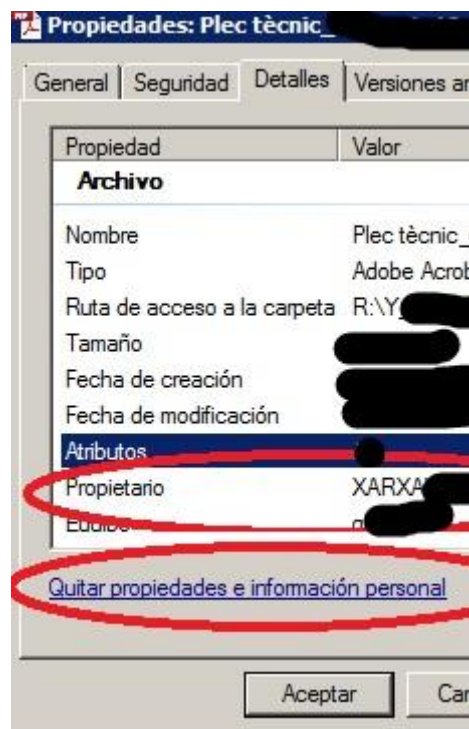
Propiedades: Plec tècnic_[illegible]

General | Seguridad | Detalles | Versiones an

| Propiedad | Valor |
|---|---|
| **Archivo** | |
| Nombre | Plec tècnic_ |
| Tipo | Adobe Acrob |
| Ruta de acceso a la carpeta | R:\Y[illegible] |
| Tamaño | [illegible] |
| Fecha de creación | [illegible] |
| Fecha de modificación | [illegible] |
| Atributos | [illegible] |
| Propietario | XARXA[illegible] |
| Equipo | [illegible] |

Quitar propiedades e información personal

Aceptar | Car